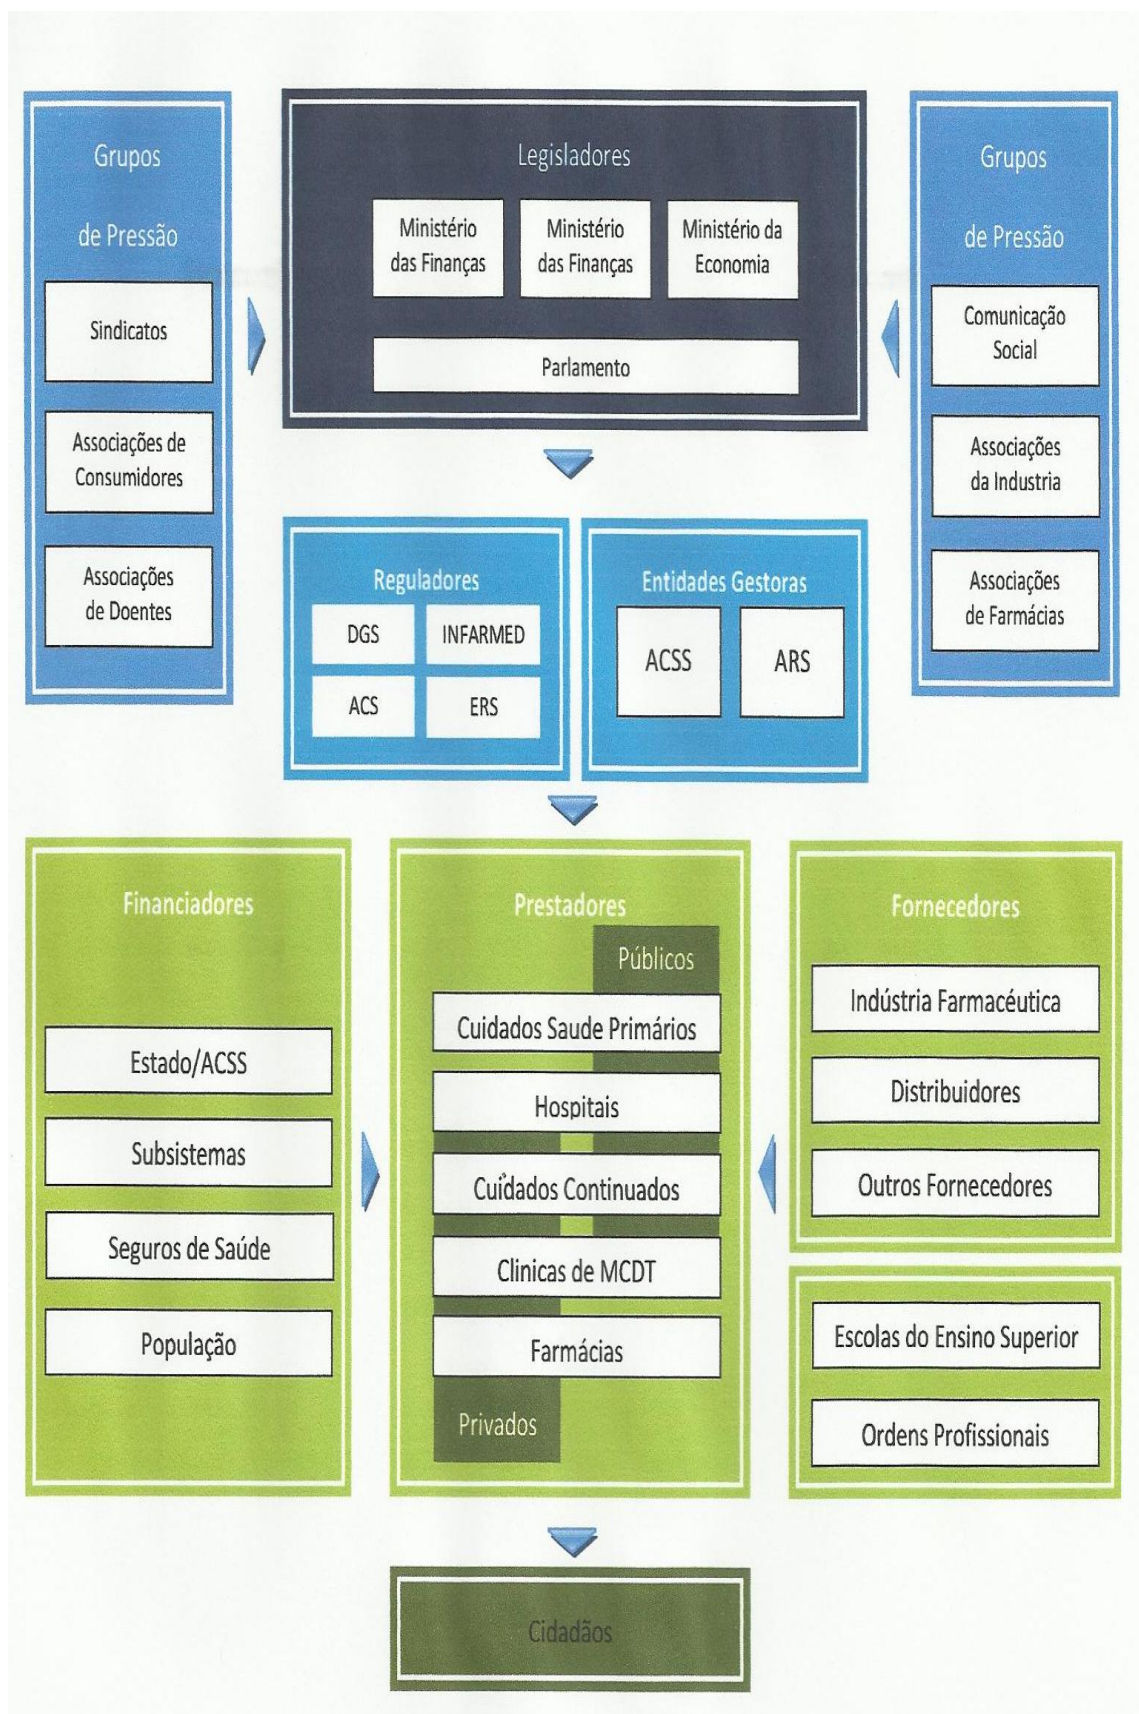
Grupos de Pressão

Sindicatos

Associações de Consumidores

Associações de Doentes

Legisladores

Ministério das Finanças

Ministério das Finanças

Ministério da Economia

Parlamento

Grupos de Pressão

Comunicação Social

Associações da Industria

Associações de Farmácias

Reguladores

DGS

INFARMED

ACS

ERS

Entidades Gestoras

ACSS

ARS

Financiadores

Estado/ACSS

Subsistemas

Seguros de Saúde

População

Prestadores

Públicos

Cuidados Saude Primários

Hospitais

Cuidados Continuados

Clinicas de MCDT

Farmácias

Privados

Fornecedores

Indústria Farmacéutica

Distribuidores

Outros Fornecedores

Escolas do Ensino Superior

Ordens Profissionais

Cidadãos